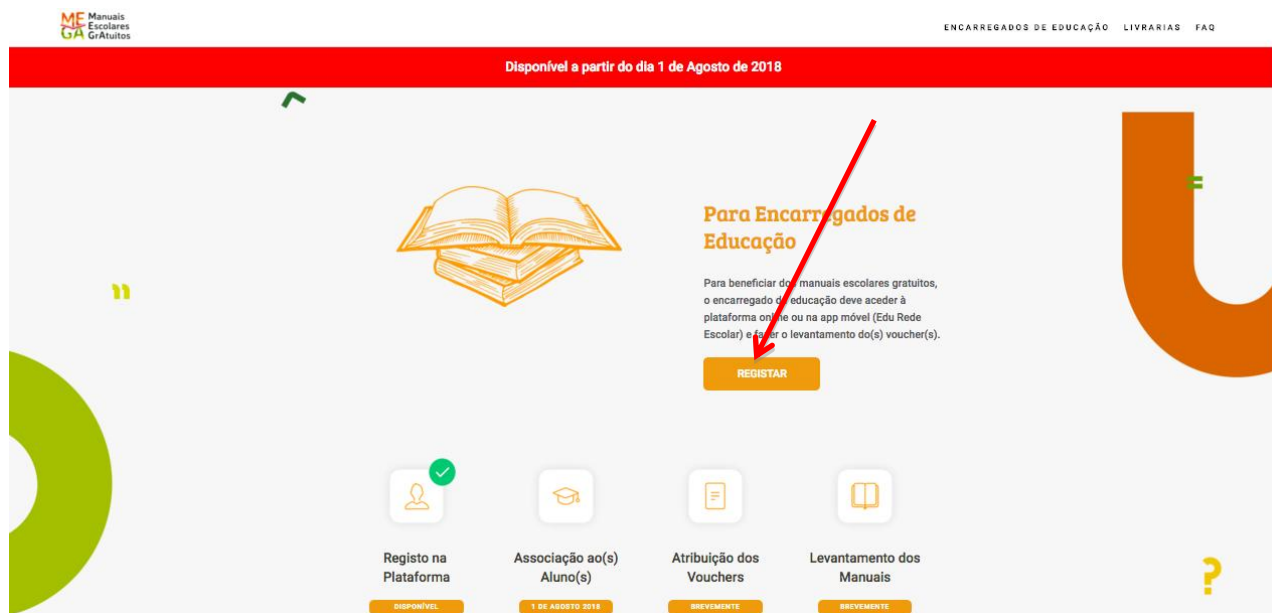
MEGA Manuais Escolares GrAtuitos

ENCARREGADOS DE EDUCAÇÃO LIVRARIAS FAQ

Disponível a partir do dia 1 de Agosto de 2018

Para Encarregados de Educação

Para beneficiar dos manuais escolares gratuitos, o encarregado de educação deve aceder à plataforma online ou na app móvel (Edu Rede Escolar) e fazer o levantamento do(s) voucher(s).

REGISTAR

Registo na Plataforma
DISPONÍVEL

Associação ao(s) Aluno(s)
1 DE AGOSTO 2018

Atribuição dos Vouchers
BREVEMENTE

Levantamento dos Manuais
BREVEMENTE